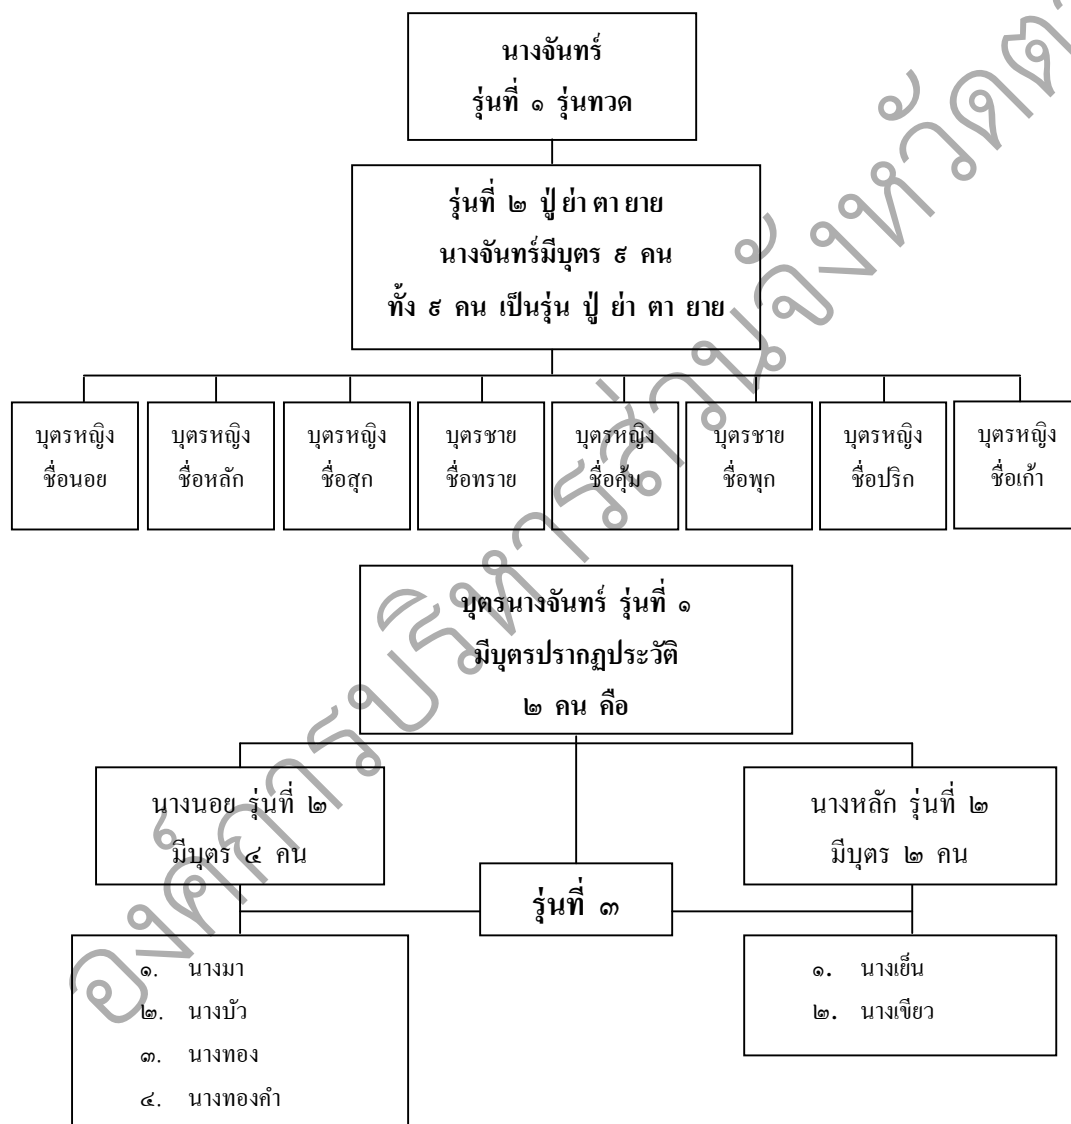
นางจันทร์
รุ่นที่ ๑ รุ่นทวด

รุ่นที่ ๒ ปู่ ย่า ตา ยาย
นางจันทร์มีบุตร ๘ คน
ทั้ง ๘ คน เป็นรุ่น ปู่ ย่า ตา ยาย

บุตรหญิง ชื่อนอย

บุตรหญิง ชื่อหลัก

บุตรหญิง ชื่อสุก

บุตรชาย ชื่อทราย

บุตรหญิง ชื่อคุ้ม

บุตรชาย ชื่อพุก

บุตรหญิง ชื่อปริก

บุตรหญิง ชื่อเก้า

บุตรนางจันทร์ รุ่นที่ ๑
มีบุตรปรากฏประวัติ
๒ คน คือ

นางนอย รุ่นที่ ๒
มีบุตร ๔ คน

นางหลัก รุ่นที่ ๒
มีบุตร ๒ คน

รุ่นที่ ๓

๑. นางมา
๒. นางบัว
๓. นางทอง
๔. นางทองคำ

๑. นางเย็น
๒. นางเขียว

องค์การบริหารส่วนจังหวัด